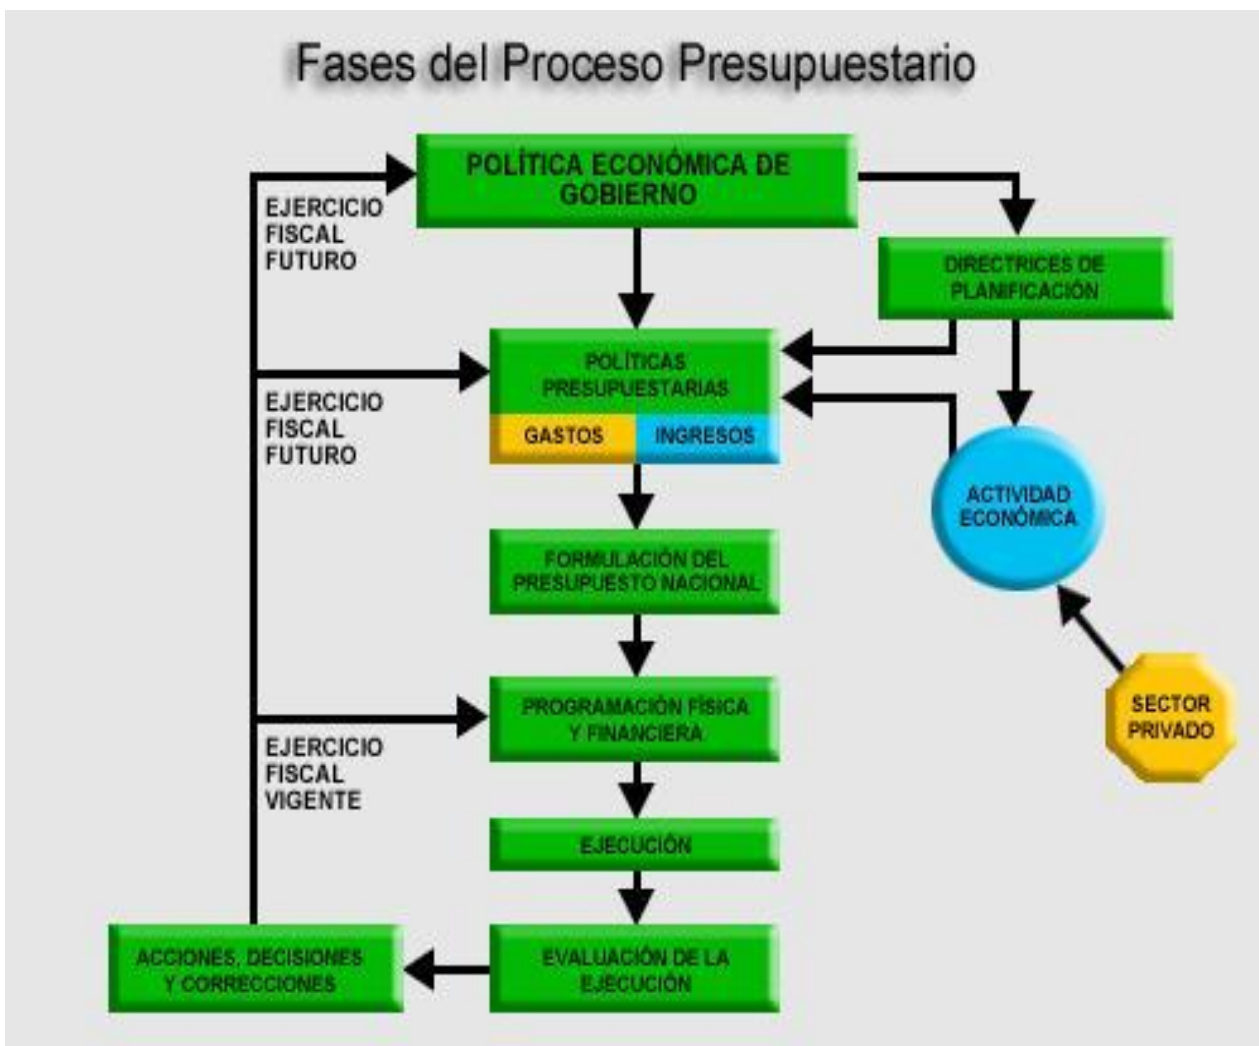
Fases del Proceso Presupuestario

POLÍTICA ECONÓMICA DE GOBIERNO

EJERCICIO FISCAL FUTURO

DIRECTRICES DE PLANIFICACIÓN

POLÍTICAS PRESUPUESTARIAS

GASTOS

INGRESOS

EJERCICIO FISCAL FUTURO

ACTIVIDAD ECONÓMICA

FORMULACIÓN DEL PRESUPUESTO NACIONAL

PROGRAMACIÓN FÍSICA Y FINANCIERA

EJERCICIO FISCAL VIGENTE

SECTOR PRIVADO

EJECUCIÓN

ACCIONES, DECISIONES Y CORRECCIONES

EVALUACIÓN DE LA EJECUCIÓN